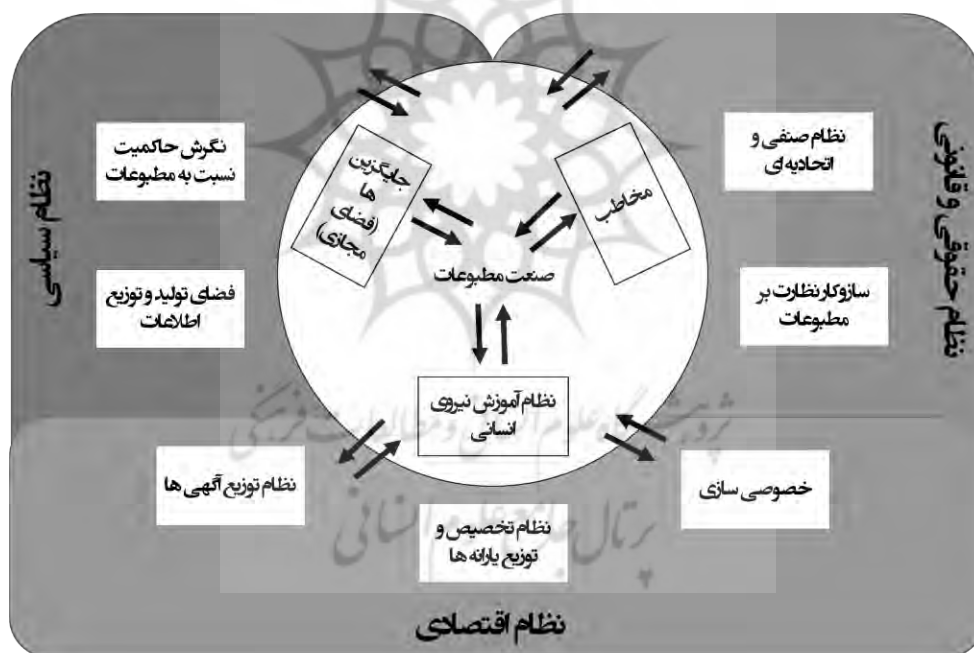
نظام سیاسی

نظام حقوقی و قانونی

نگرش حاکمیت نسبت به مطبوعات

فضای تولید و توزیع اطلاعات

نظام صنفی و اتحادیه ای

سازوکار نظارت بر مطبوعات

جایگزین ها (فضای مجازی)

مخاطب

صنعت مطبوعات

نظام آموزش نیروی انسانی

نظام توزیع آگهی ها

خصوصی سازی

نظام تخصیص و توزیع یارانه ها

نظام اقتصادی

پژوهشگاه علوم انسانی و مطالعات فرهنگی
پرتال جامع علوم انسانی